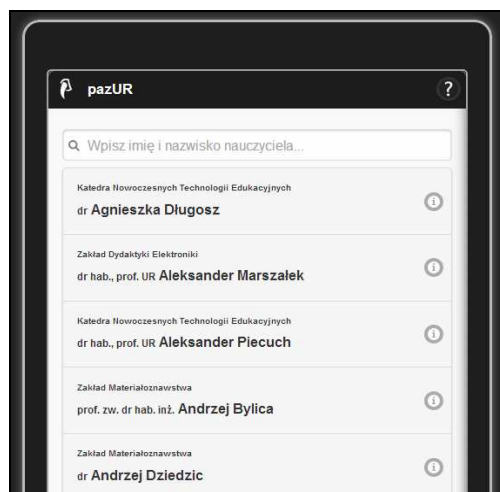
pazUR

?

Wpisz imię i nazwisko nauczyciela...

Katedra Nowoczesnych Technologii Edukacyjnych
dr Agnieszka Długosz

Zakład Dydaktyki Elektroniki
dr hab., prof. UR Aleksander Marszałek

Katedra Nowoczesnych Technologii Edukacyjnych
dr hab., prof. UR Aleksander Piecuch

Zakład Materiałoznawstwa
prof. zw. dr hab. inż. Andrzej Bylica

Zakład Materiałoznawstwa
dr Andrzej Dziedzic